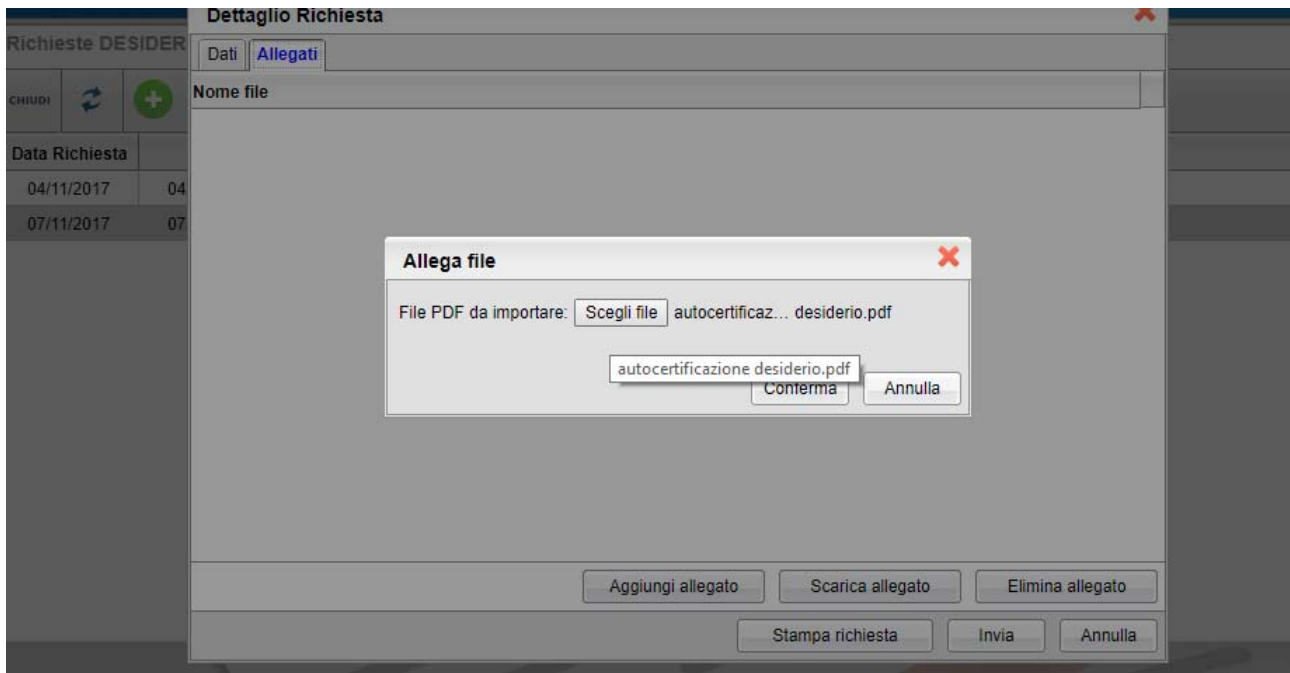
Richieste DESIDER

CHIUDI

Data Richiesta

04/11/2017 04

07/11/2017 07

Dettaglio Richiesta

Dati | Allegati

Nome file

Allega file

File PDF da importare: Scegli file autocertificaz... desiderio.pdf

autocertificazione desiderio.pdf

Conferma Annulla

Aggiungi allegato Scarica allegato Elimina allegato

Stampa richiesta Invia Annulla